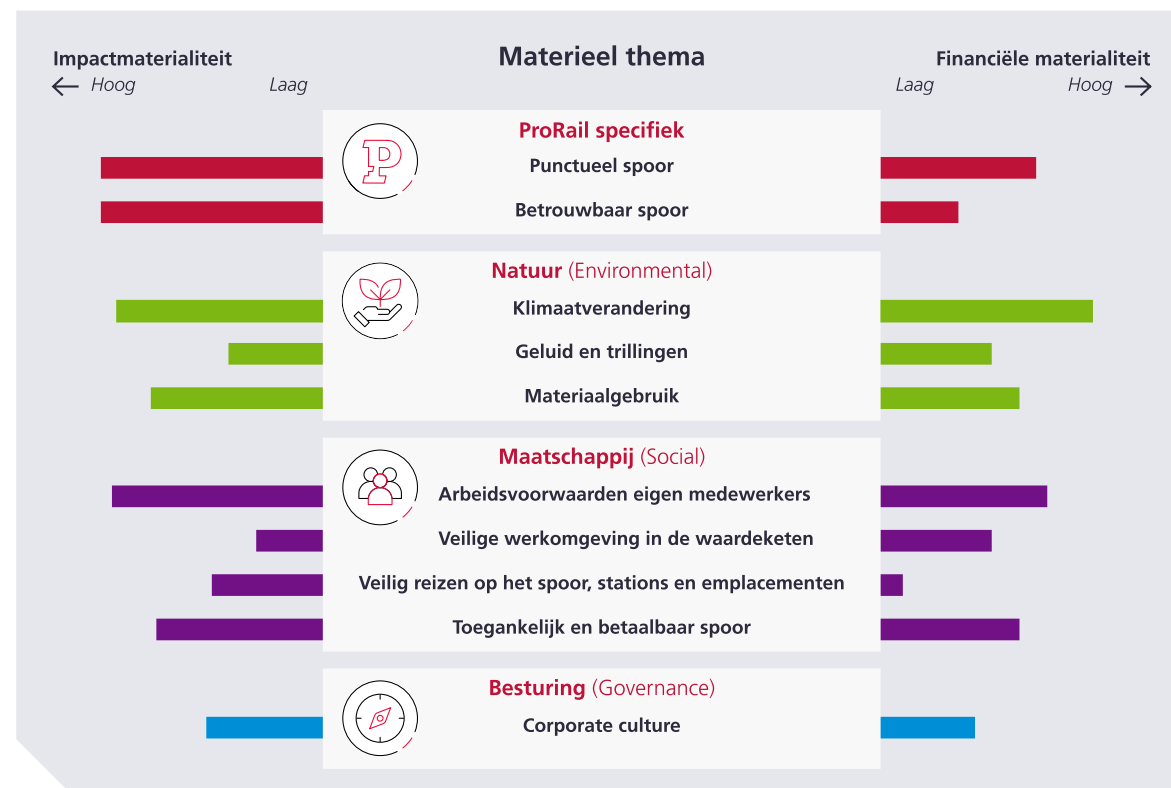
Impactmaterialiteit
← Hoog Laag

Materieel thema

Financiële materialiteit
Laag Hoog →

ProRail specifiek
Punctueel spoor
Betrouwbaar spoor

Natuur (Environmental)
Klimaatverandering
Geluid en trillingen
Materiaalgebruik

Maatschappij (Social)
Arbeidsvoorwaarden eigen medewerkers
Veilige werkomgeving in de waardeketen
Veilig reizen op het spoor, stations en emplacementen
Toegankelijk en betaalbaar spoor

Besturing (Governance)
Corporate culture